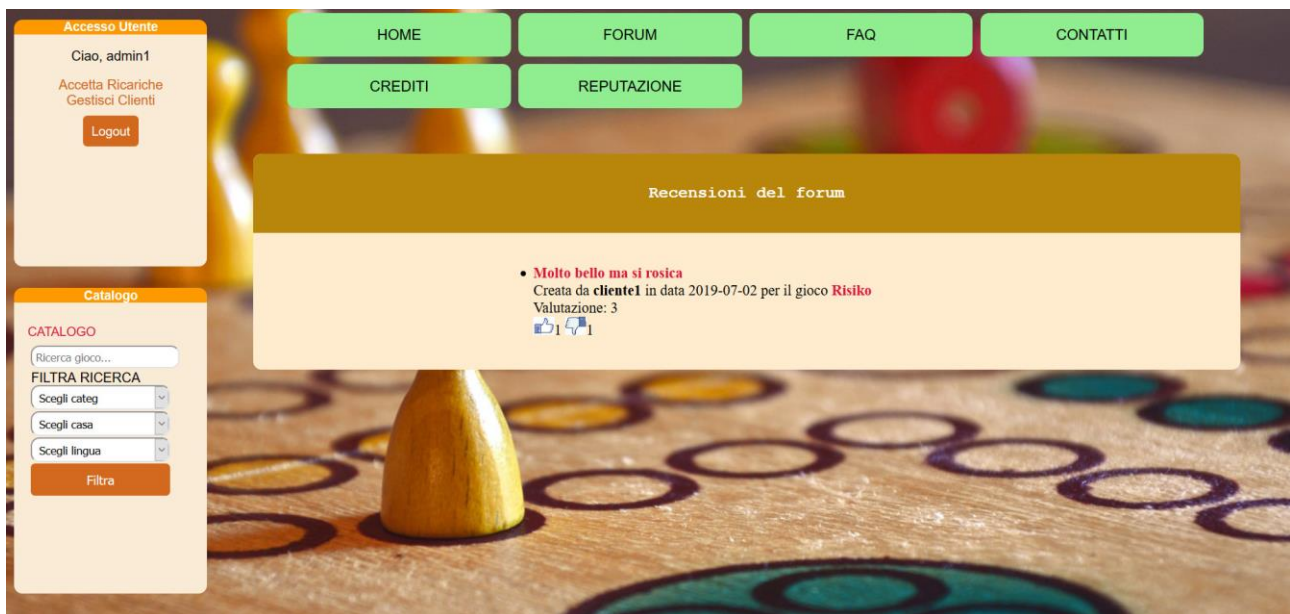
Accesso Utente
Ciao, admin1
Accetta Ricariche
Gestisci Clienti
Logout

HOME
FORUM
FAQ
CONTATTI
CREDITI
REPUTAZIONE

Recensioni del forum

• **Molto bello ma si rosica**
Creata da **cliente1** in data 2019-07-02 per il gioco **Risiko**
Valutazione: 3
1 1

Catalogo
CATALOGO
Ricerca gioco...
FILTRA RICERCA
Scegli categ
Scegli casa
Scegli lingua
Filtra